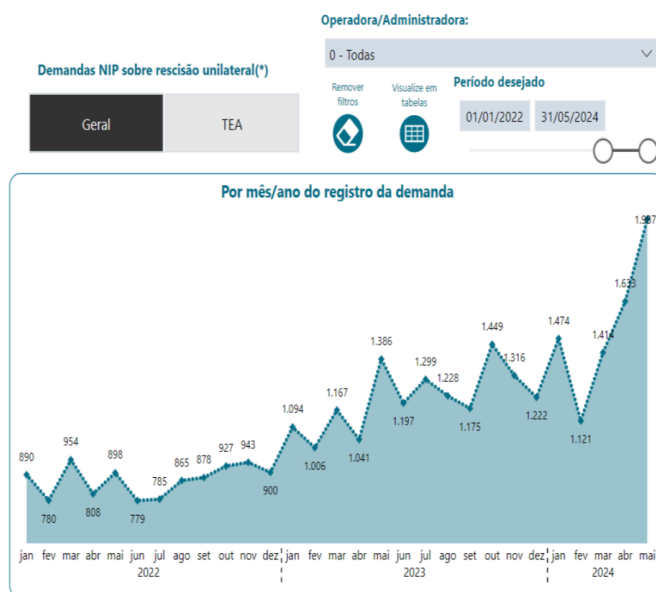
Operadora/Administradora:

0 - Todas

Demandas NIP sobre rescisão unilateral(*)

Remover filtros

Visualize em tabelas

Período desejado

Geral

TEA

01/01/2022

31/05/2024

Por mês/ano do registro da demanda

890
780
954
808
898
779
785
865
878
927
943
900
1.094
1.006
1.167
1.041
1.386
1.197
1.299
1.228
1.175
1.449
1.316
1.222
1.474
1.121
1.41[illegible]
1.633
1.9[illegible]7

jan fev mar abr mai jun jul ago set out nov dez
2022
jan fev mar abr mai jun jul ago set out nov dez
2023
jan fev mar abr mai
2024